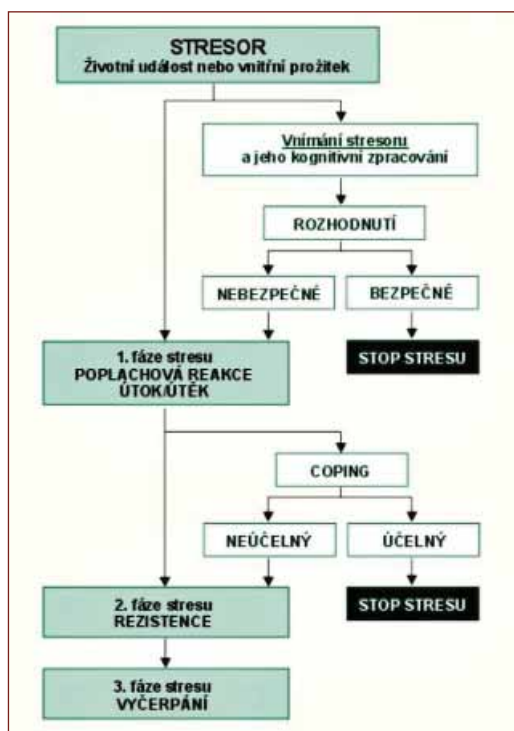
STRESOR
Životní událost nebo vnitřní prožitek

Vnímání stresoru
a jeho kognitivní zpracování

ROZHODNUTÍ

NEBEZPEČNÉ

BEZPEČNÉ

1. fáze stresu
POPLACHOVÁ REAKCE
ÚTOK/ÚTĚK

STOP STRESU

COPING

NEÚČELNÝ

ÚČELNÝ

2. fáze stresu
REZISTENCE

STOP STRESU

3. fáze stresu
VYČERPÁNÍ